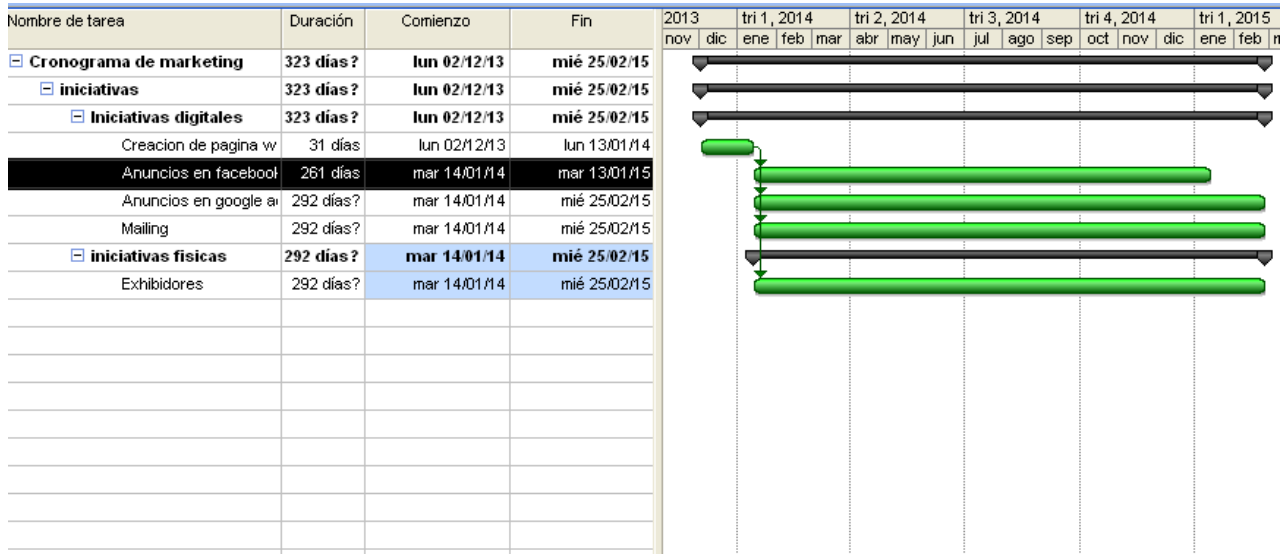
| Nombre de tarea | Duración | Comienzo | Fin |
|---|---|---|---|
| ⊟ Cronograma de marketing | 323 días? | lun 02/12/13 | mié 25/02/15 |
| ⊟ iniciativas | 323 días? | lun 02/12/13 | mié 25/02/15 |
| ⊟ Iniciativas digitales | 323 días? | lun 02/12/13 | mié 25/02/15 |
| Creacion de pagina w | 31 días | lun 02/12/13 | lun 13/01/14 |
| Anuncios en faceboo | 261 días | mar 14/01/14 | mar 13/01/15 |
| Anuncios en google a | 292 días? | mar 14/01/14 | mié 25/02/15 |
| Mailing | 292 días? | mar 14/01/14 | mié 25/02/15 |
| ⊟ iniciativas fisicas | 292 días? | mar 14/01/14 | mié 25/02/15 |
| Exhibidores | 292 días? | mar 14/01/14 | mié 25/02/15 |

2013 | tri 1, 2014 | tri 2, 2014 | tri 3, 2014 | tri 4, 2014 | tri 1, 2015
nov | dic | ene | feb | mar | abr | may | jun | jul | ago | sep | oct | nov | dic | ene | feb | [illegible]